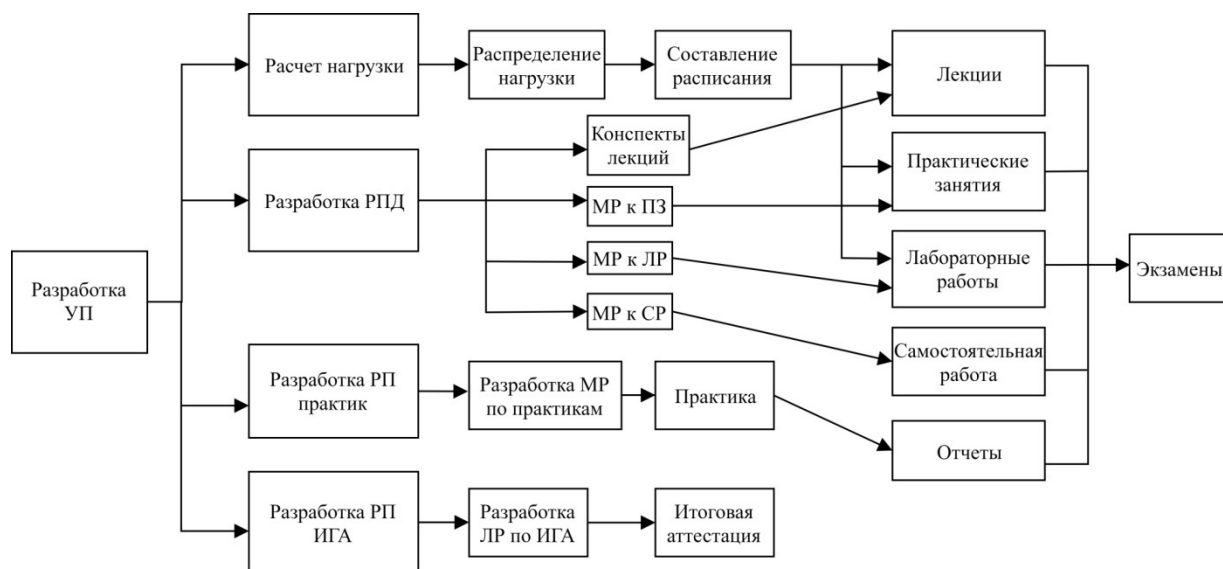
Разработка УП

Расчет нагрузки

Распределение нагрузки

Составление расписания

Лекции

Разработка РПД

Конспекты лекций

МР к ПЗ

МР к ЛР

МР к СР

Практические занятия

Лабораторные работы

Экзамены

Самостоятельная работа

Разработка РП практик

Разработка МР по практикам

Практика

Отчеты

Разработка РП ИГА

Разработка ЛР по ИГА

Итоговая аттестация